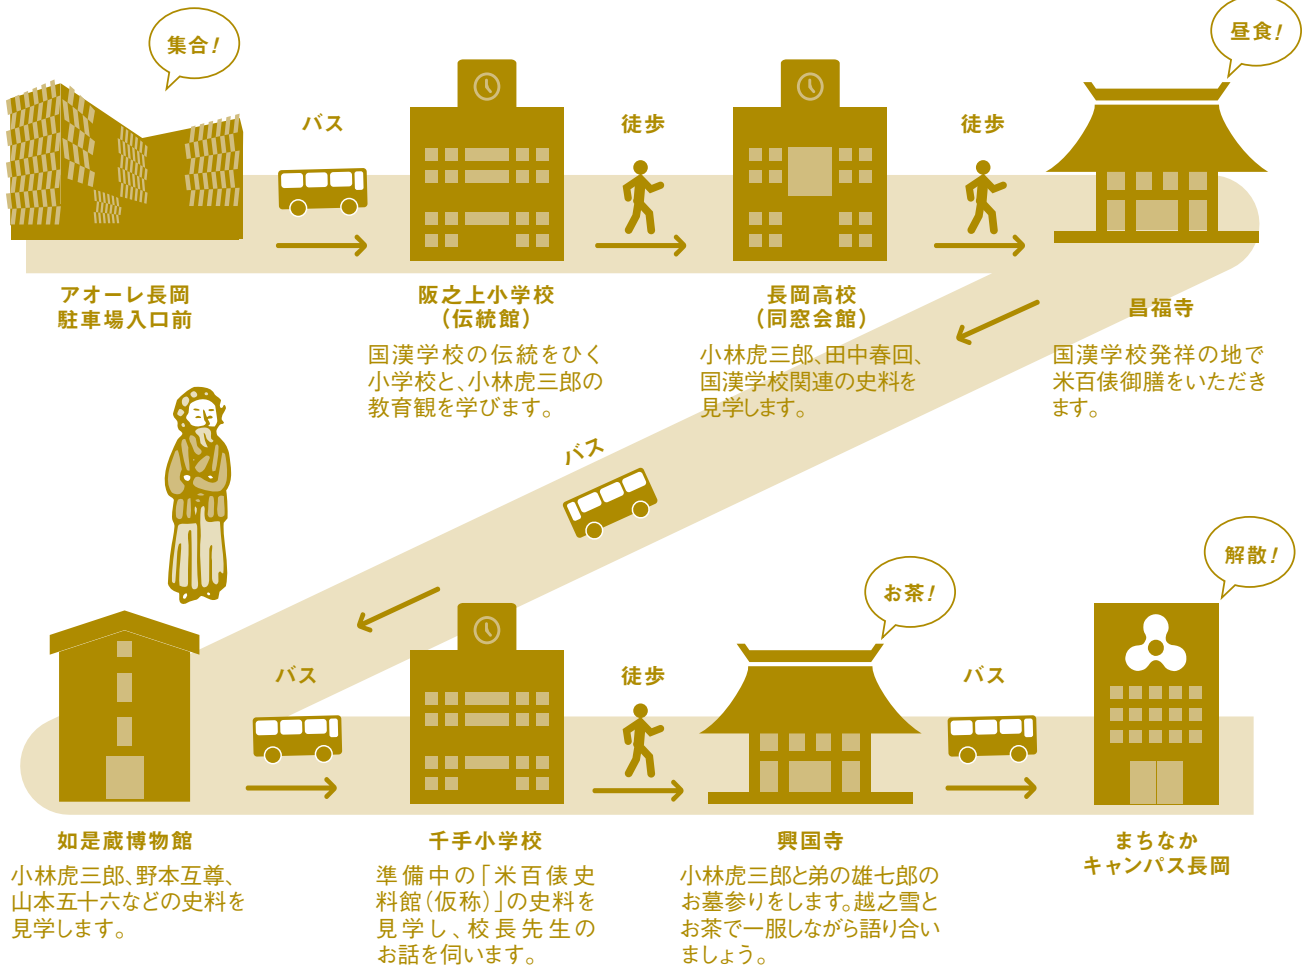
集合！

バス

徒歩

徒歩

昼食！

アオーレ長岡
駐車場入口前

阪之上小学校
（伝統館）

国漢学校の伝統をひく小学校と、小林虎三郎の教育観を学びます。

長岡高校
（同窓会館）

小林虎三郎、田中春回、国漢学校関連の史料を見学します。

昌福寺

国漢学校発祥の地で米百俵御膳をいただきます。

バス

お茶！

解散！

バス

徒歩

バス

如是蔵博物館

小林虎三郎、野本互尊、山本五十六などの史料を見学します。

千手小学校

準備中の「米百俵史料館（仮称）」の史料を見学し、校長先生のお話を伺います。

興国寺

小林虎三郎と弟の雄七郎のお墓参りをします。越之雪とお茶で一服しながら語り合いましょう。

まちなか
キャンパス長岡